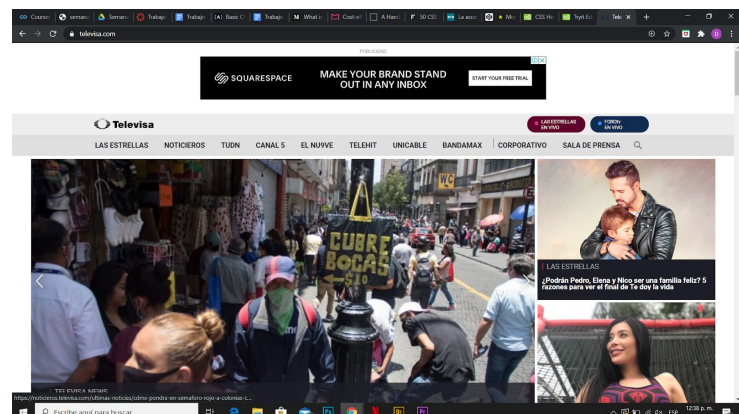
Coursera | semana | Semana | Trabajo | Trabajo | Basic C | Trabajo | What is | Cost-ef | A Hand | 50 CSS | La acce | Mo | CSS Ho | Teyit Ed | Tele ×

televisa.com

PUBLICIDAD

SQUARESPACE

MAKE YOUR BRAND STAND OUT IN ANY INBOX

START YOUR FREE TRIAL

Televisa

LAS ESTRELLAS EN VIVO

FOROtv EN VIVO

LAS ESTRELLAS | NOTICIEROS | TUDN | CANAL 5 | EL NU9VE | TELEHIT | UNICABLE | BANDAMAX | CORPORATIVO | SALA DE PRENSA

CUBRE BOCAS

WC

LAS ESTRELLAS

¿Podrán Pedro, Elena y Nico ser una familia feliz? 5 razones para ver el final de Te doy la vida

TELEVISA NEWS

https://noticieros.televisa.com/ultimas-noticias/cdmx-pondra-en-semaforo-rojo-a-colonias-c...

Escribe aquí para buscar

ESP

12:38 p. m.